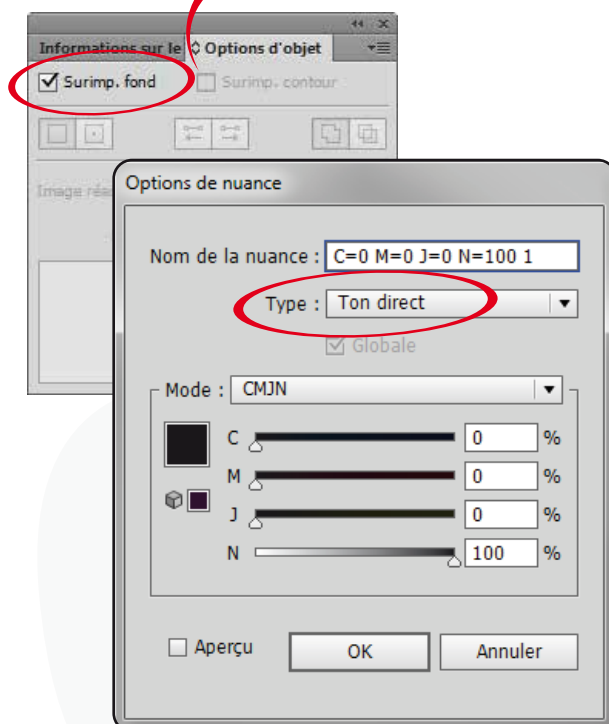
Informations sur le ◇ Options d'objet

Surimp. fond

Surimp. contour

Image réa

Options de nuance

Nom de la nuance : C=0 M=0 J=0 N=100 1

Type : Ton direct

Globale

Mode : CMJN

C 0 %

M 0 %

J 0 %

N 100 %

Aperçu

OK

Annuler